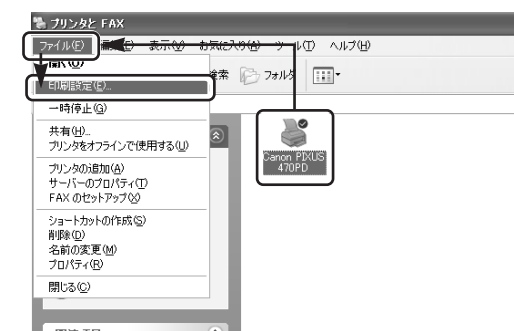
プリンタと FAX

ファイル(F) 編集(E) 表示(V) お気に入り(A) ツール(T) ヘルプ(H)

開く(O)

印刷設定(E)...

検索 フォルダ

一時停止(G)

共有(H)...

プリンタをオフラインで使用する(U)

プリンタの追加(A)

サーバーのプロパティ(T)

FAX のセットアップ(X)

ショートカットの作成(S)

削除(D)

名前の変更(M)

プロパティ(R)

閉じる(C)

Canon PIXUS 470PD

関連項目